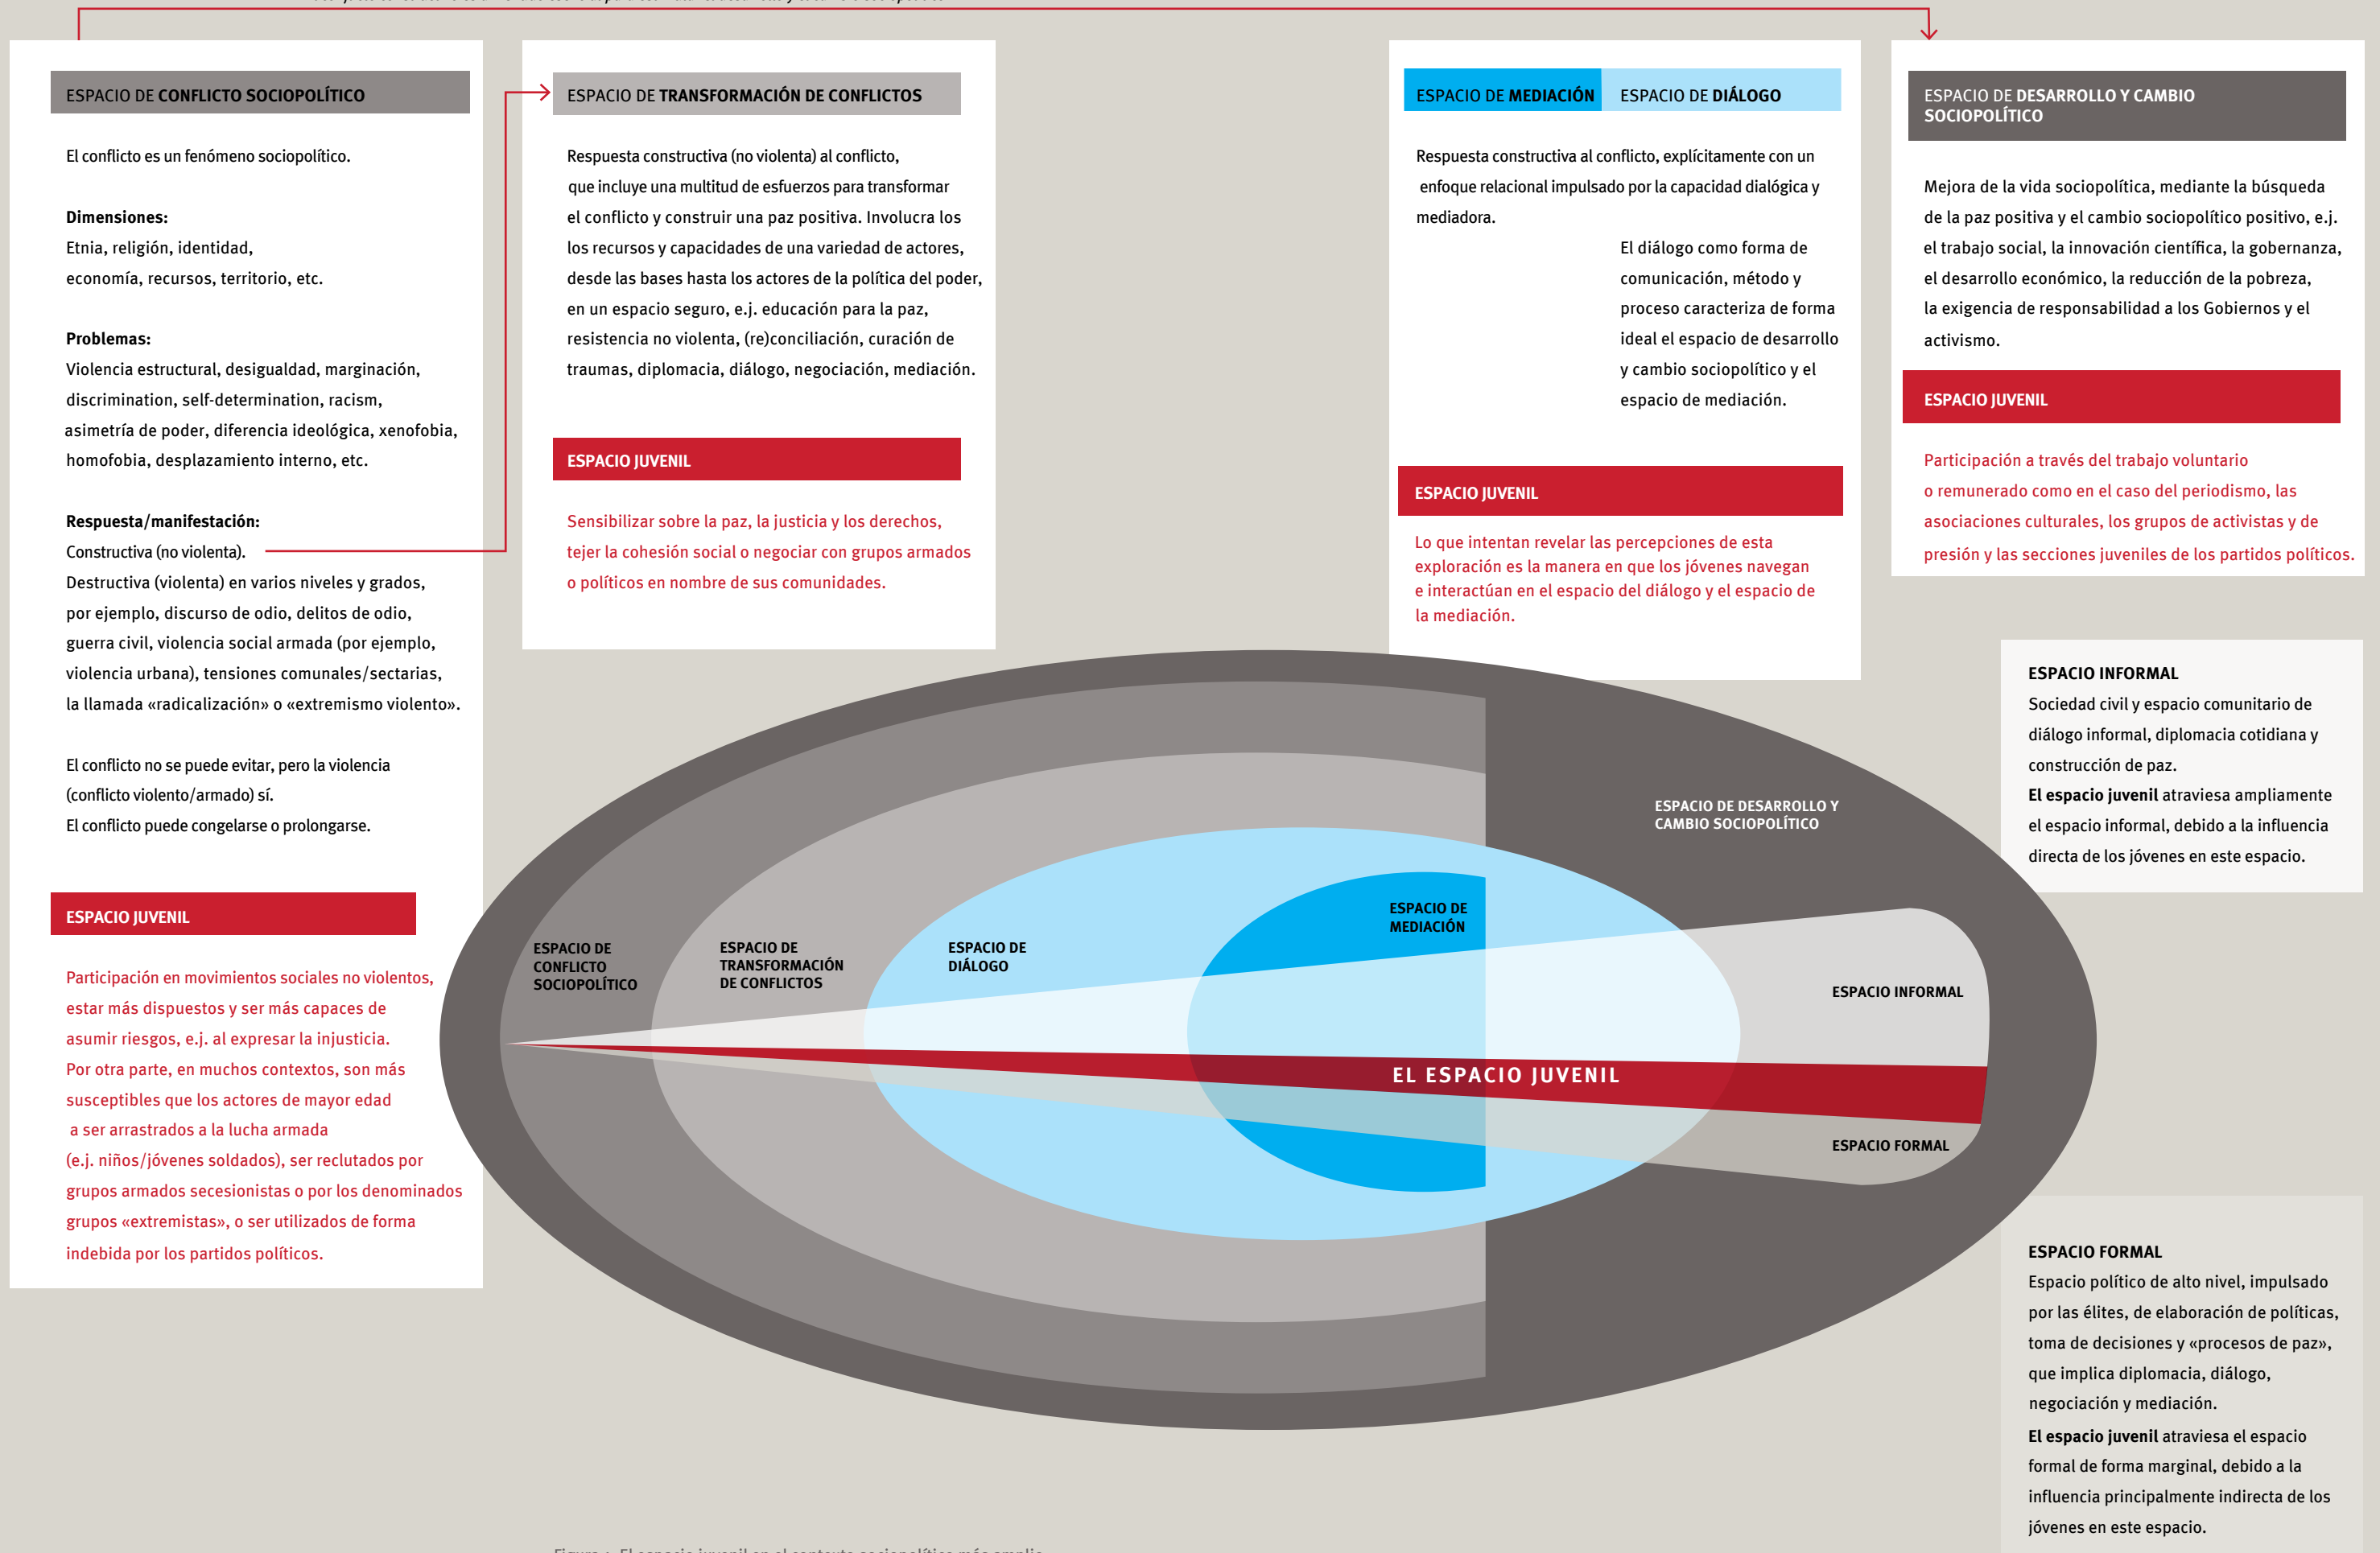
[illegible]

ESPACIO DE CONFLICTO SOCIOPOLÍTICO

El conflicto es un fenómeno sociopolítico.

Dimensiones:
Etnia, religión, identidad, economía, recursos, territorio, etc.

Problemas:
Violencia estructural, desigualdad, marginación, discrimination, self-determination, racism, asimetría de poder, diferencia ideológica, xenofobia, homofobia, desplazamiento interno, etc.

Respuesta/manifestación:
Constructiva (no violenta).
Destructiva (violenta) en varios niveles y grados, por ejemplo, discurso de odio, delitos de odio, guerra civil, violencia social armada (por ejemplo, violencia urbana), tensiones comunales/sectarias, la llamada «radicalización» o «extremismo violento».

El conflicto no se puede evitar, pero la violencia (conflicto violento/armado) sí.
El conflicto puede congelarse o prolongarse.

ESPACIO JUVENIL

Participación en movimientos sociales no violentos, estar más dispuestos y ser más capaces de asumir riesgos, e.j. al expresar la injusticia.
Por otra parte, en muchos contextos, son más susceptibles que los actores de mayor edad a ser arrastrados a la lucha armada (e.j. niños/jóvenes soldados), ser reclutados por grupos armados secesionistas o por los denominados grupos «extremistas», o ser utilizados de forma indebida por los partidos políticos.

ESPACIO DE TRANSFORMACIÓN DE CONFLICTOS

Respuesta constructiva (no violenta) al conflicto, que incluye una multitud de esfuerzos para transformar el conflicto y construir una paz positiva. Involucra los los recursos y capacidades de una variedad de actores, desde las bases hasta los actores de la política del poder, en un espacio seguro, e.j. educación para la paz, resistencia no violenta, (re)conciliación, curación de traumas, diplomacia, diálogo, negociación, mediación.

ESPACIO JUVENIL

Sensibilizar sobre la paz, la justicia y los derechos, tejer la cohesión social o negociar con grupos armados o políticos en nombre de sus comunidades.

ESPACIO DE MEDIACIÓN ESPACIO DE DIÁLOGO

Respuesta constructiva al conflicto, explícitamente con un enfoque relacional impulsado por la capacidad dialógica y mediadora.

El diálogo como forma de comunicación, método y proceso caracteriza de forma ideal el espacio de desarrollo y cambio sociopolítico y el espacio de mediación.

ESPACIO JUVENIL

Lo que intentan revelar las percepciones de esta exploración es la manera en que los jóvenes navegan e interactúan en el espacio del diálogo y el espacio de la mediación.

ESPACIO DE DESARROLLO Y CAMBIO SOCIOPOLÍTICO

Mejora de la vida sociopolítica, mediante la búsqueda de la paz positiva y el cambio sociopolítico positivo, e.j. el trabajo social, la innovación científica, la gobernanza, el desarrollo económico, la reducción de la pobreza, la exigencia de responsabilidad a los Gobiernos y el activismo.

ESPACIO JUVENIL

Participación a través del trabajo voluntario o remunerado como en el caso del periodismo, las asociaciones culturales, los grupos de activistas y de presión y las secciones juveniles de los partidos políticos.

ESPACIO INFORMAL
Sociedad civil y espacio comunitario de diálogo informal, diplomacia cotidiana y construcción de paz.
El espacio juvenil atraviesa ampliamente el espacio informal, debido a la influencia directa de los jóvenes en este espacio.

ESPACIO DE DESARROLLO Y CAMBIO SOCIOPOLÍTICO

ESPACIO DE MEDIACIÓN

ESPACIO DE CONFLICTO SOCIOPOLÍTICO

ESPACIO DE TRANSFORMACIÓN DE CONFLICTOS

ESPACIO DE DIÁLOGO

ESPACIO INFORMAL

EL ESPACIO JUVENIL

ESPACIO FORMAL

ESPACIO FORMAL
Espacio político de alto nivel, impulsado por las élites, de elaboración de políticas, toma de decisiones y «procesos de paz», que implica diplomacia, diálogo, negociación y mediación.
El espacio juvenil atraviesa el espacio formal de forma marginal, debido a la influencia principalmente indirecta de los jóvenes en este espacio.

Figura 1: El espacio juvenil en el contexto sociopolítico más amplio